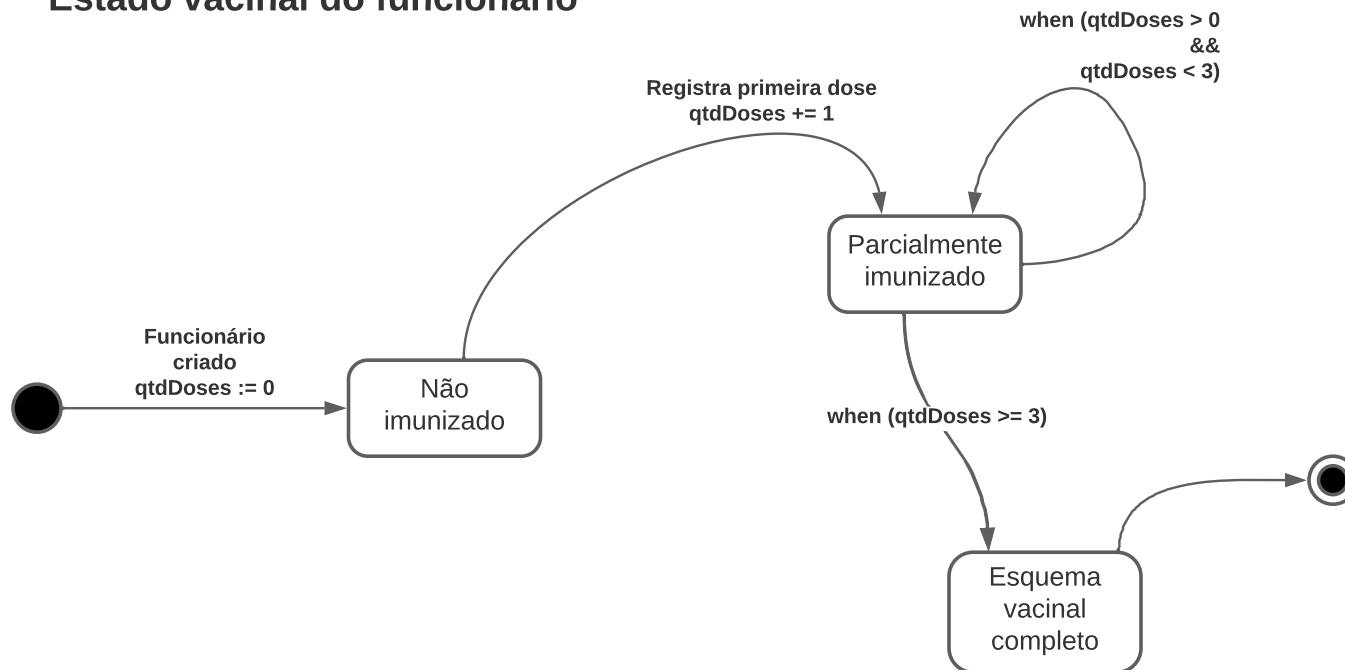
Estado vacinal do funcionário

when (qtdDoses > 0
&&
qtdDoses < 3)

Registra primeira dose
qtdDoses += 1

Parcialmente imunizado

Funcionário
criado
qtdDoses := 0

Não imunizado

when (qtdDoses >= 3)

Esquema vacinal completo